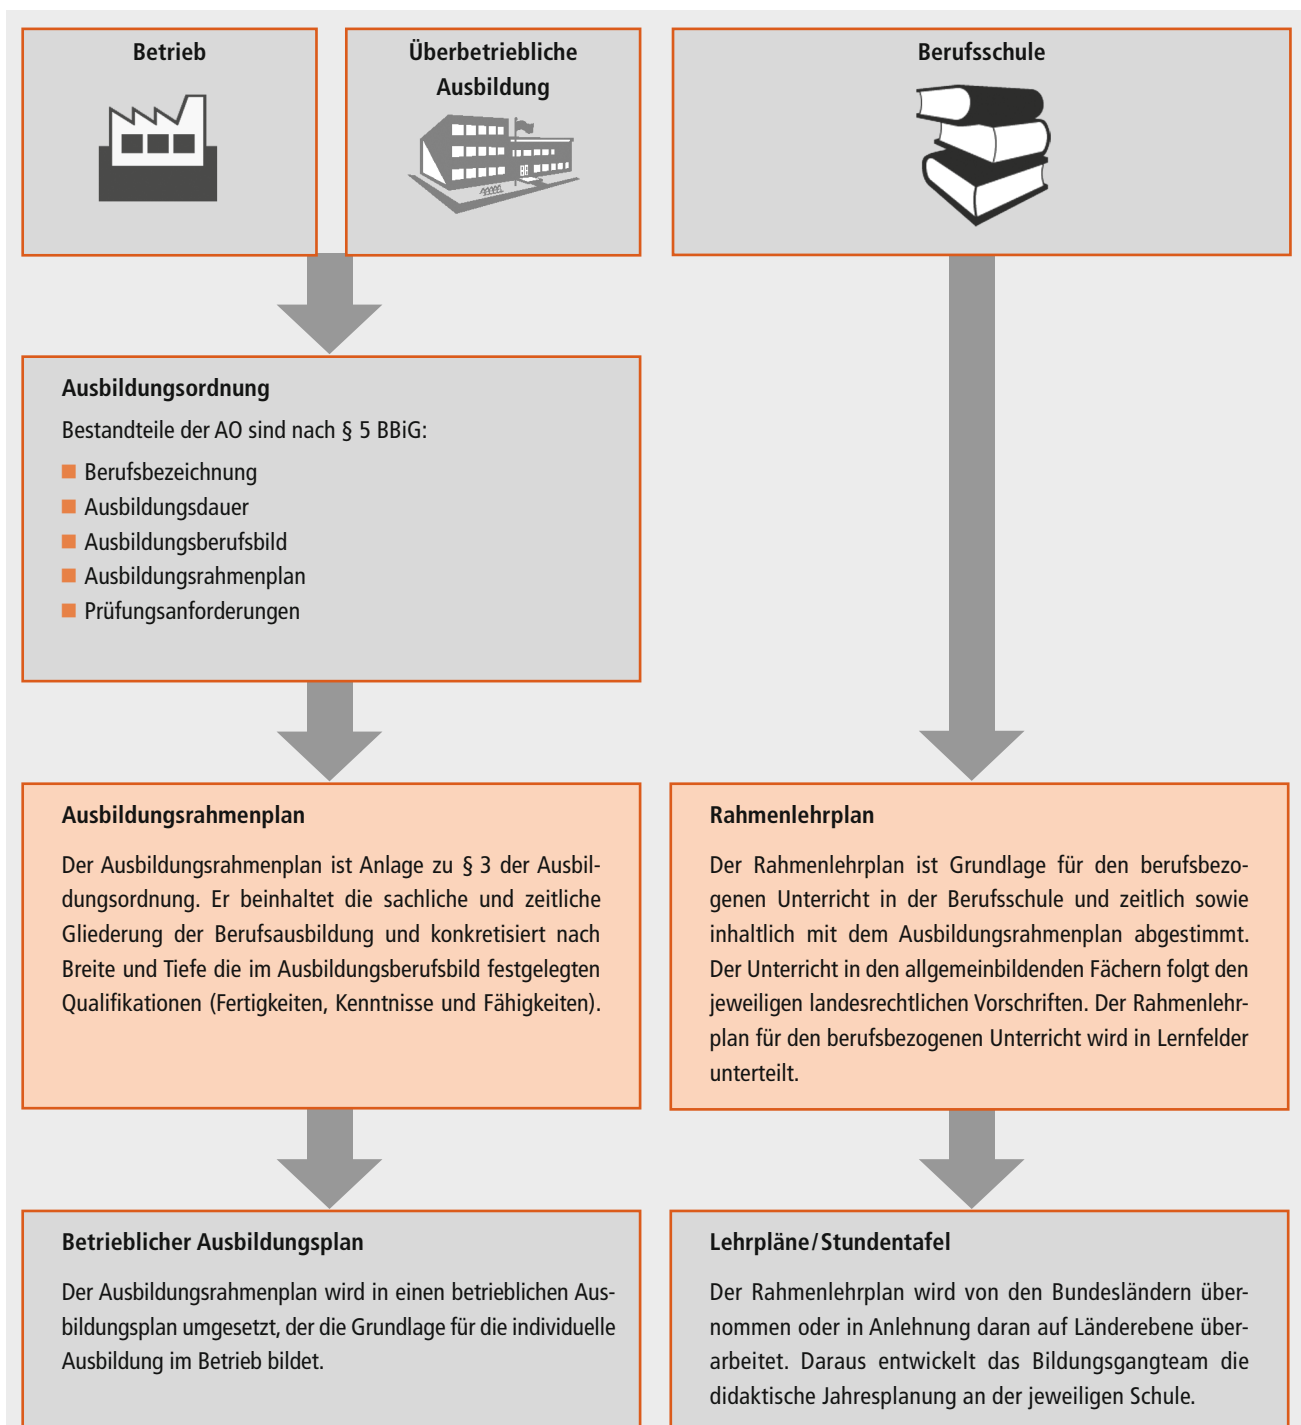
Betrieb

Überbetriebliche Ausbildung

Berufsschule

Ausbildungsordnung

Bestandteile der AO sind nach § 5 BBiG:

- Berufsbezeichnung
- Ausbildungsdauer
- Ausbildungsberufsbild
- Ausbildungsrahmenplan
- Prüfungsanforderungen

Ausbildungsrahmenplan

Der Ausbildungsrahmenplan ist Anlage zu § 3 der Ausbildungsordnung. Er beinhaltet die sachliche und zeitliche Gliederung der Berufsausbildung und konkretisiert nach Breite und Tiefe die im Ausbildungsberufsbild festgelegten Qualifikationen (Fertigkeiten, Kenntnisse und Fähigkeiten).

Rahmenlehrplan

Der Rahmenlehrplan ist Grundlage für den berufsbezogenen Unterricht in der Berufsschule und zeitlich sowie inhaltlich mit dem Ausbildungsrahmenplan abgestimmt. Der Unterricht in den allgemeinbildenden Fächern folgt den jeweiligen landesrechtlichen Vorschriften. Der Rahmenlehrplan für den berufsbezogenen Unterricht wird in Lernfelder unterteilt.

Betrieblicher Ausbildungsplan

Der Ausbildungsrahmenplan wird in einen betrieblichen Ausbildungsplan umgesetzt, der die Grundlage für die individuelle Ausbildung im Betrieb bildet.

Lehrpläne/Stundentafel

Der Rahmenlehrplan wird von den Bundesländern übernommen oder in Anlehnung daran auf Länderebene überarbeitet. Daraus entwickelt das Bildungsgangteam die didaktische Jahresplanung an der jeweiligen Schule.